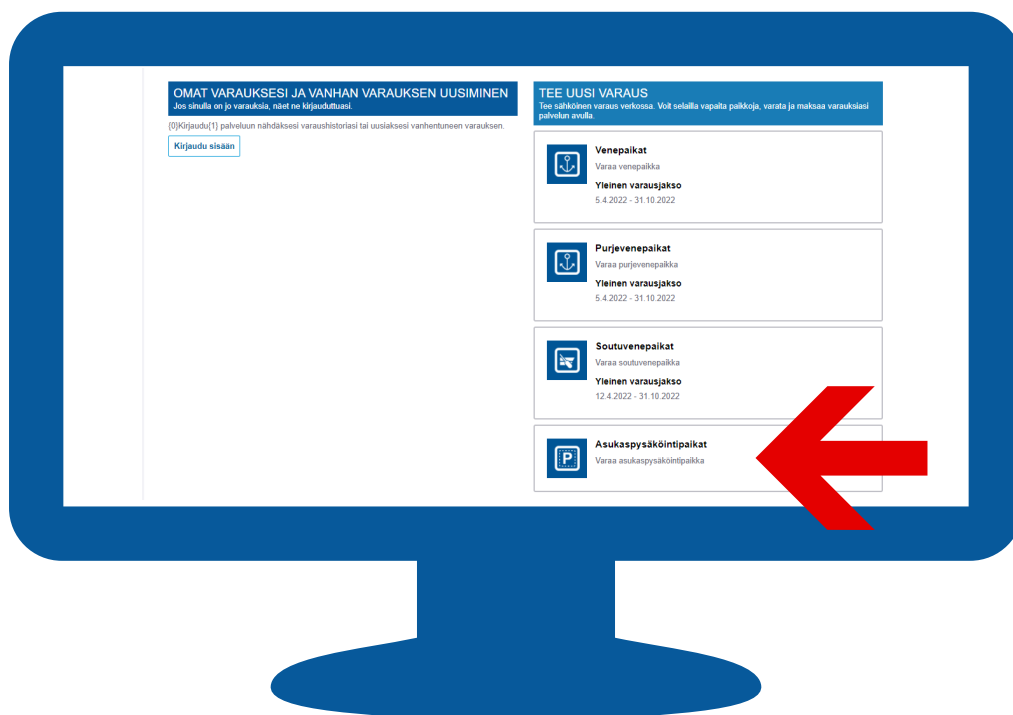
OMAT VARAUKSESI JA VANHAN VARAUKSEN UUSIMINEN
Jos sinulla on jo varauksia, näet ne kirjauduttuasi.

{0}Kirjaudu{1} palveluun nähdäksesi varaushistoriasi tai uusiaksesi vanhentuneen varauksen.

Kirjaudu sisään

TEE UUSI VARAUS
Tee sähköinen varaus verkossa. Voit selailla vapaita paikkoja, varata ja maksaa varauksiasi palvelun avulla.

Venepaikat
Varaa venepaikka
Yleinen varausjakso
5.4.2022 - 31.10.2022

Purjevenepaikat
Varaa purjevenepaikka
Yleinen varausjakso
5.4.2022 - 31.10.2022

Soutuvenepaikat
Varaa soutuvenepaikka
Yleinen varausjakso
12.4.2022 - 31.10.2022

Asukaspysäköintipaikat
Varaa asukaspysäköintipaikka